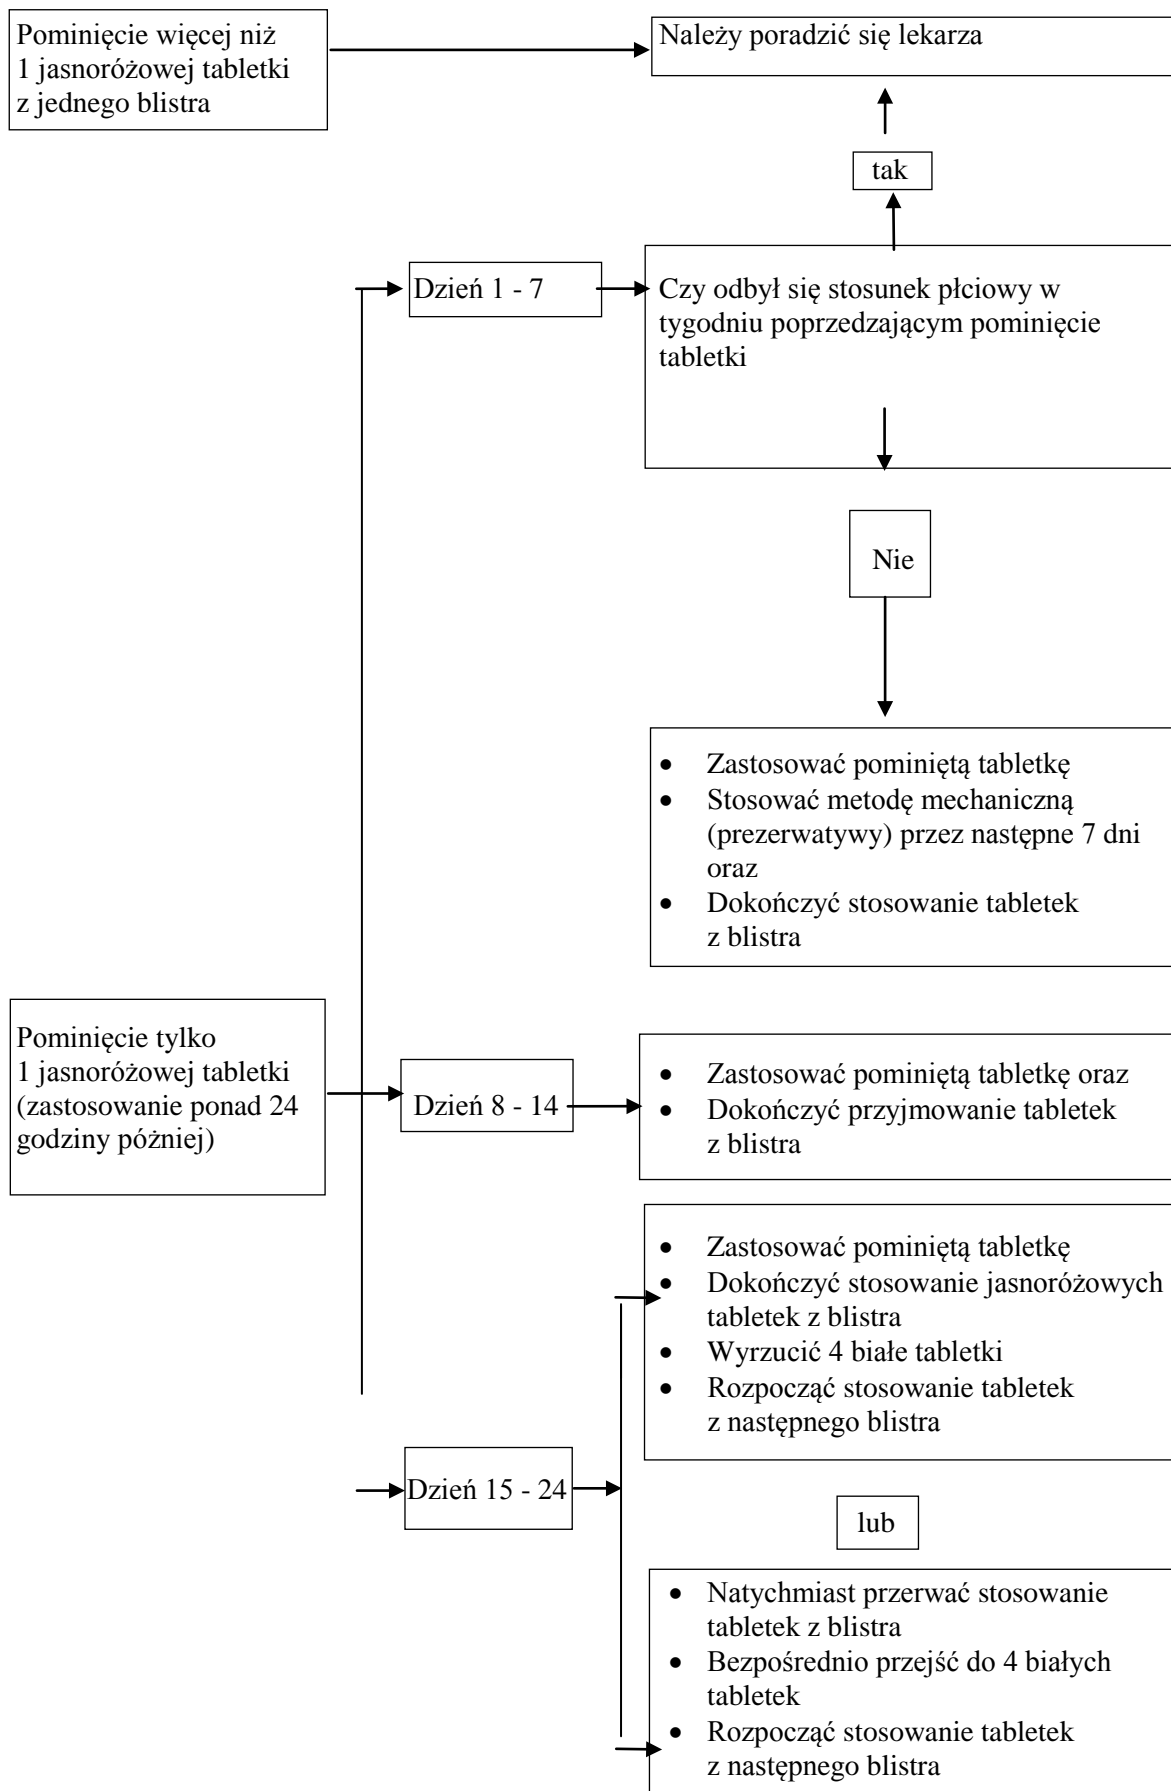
Pominięcie więcej niż 1 jasnoróżowej tabletki z jednego blistra

Należy poradzić się lekarza

tak

Dzień 1 - 7

Czy odbył się stosunek płciowy w tygodniu poprzedzającym pominięcie tabletki

Nie

- Zastosować pominiętą tabletkę
- Stosować metodę mechaniczną (prezerwatywy) przez następne 7 dni oraz
- Dokończyć stosowanie tabletek z blistra

Pominięcie tylko 1 jasnoróżowej tabletki (zastosowanie ponad 24 godziny później)

Dzień 8 - 14

- Zastosować pominiętą tabletkę oraz
- Dokończyć przyjmowanie tabletek z blistra

- Zastosować pominiętą tabletkę
- Dokończyć stosowanie jasnoróżowych tabletek z blistra
- Wyrzucić 4 białe tabletki
- Rozpocząć stosowanie tabletek z następnego blistra

Dzień 15 - 24

lub

- Natychmiast przerwać stosowanie tabletek z blistra
- Bezpośrednio przejść do 4 białych tabletek
- Rozpocząć stosowanie tabletek z następnego blistra